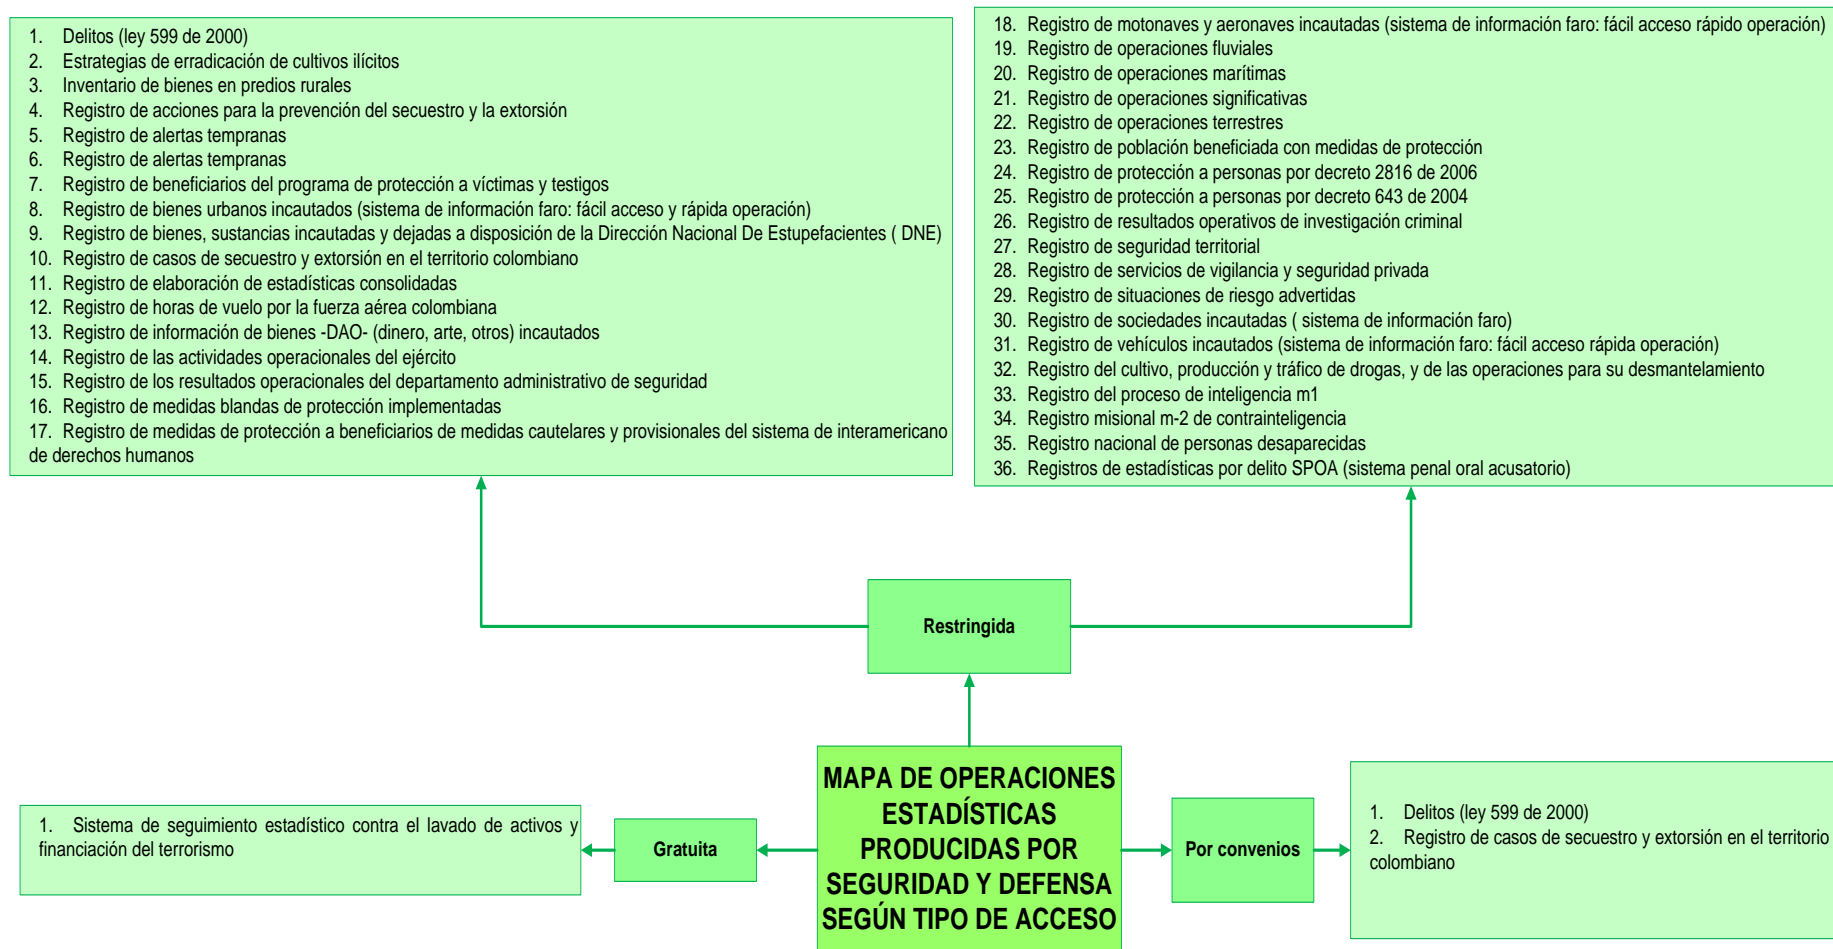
1. Delitos (ley 599 de 2000)
2. Estrategias de erradicación de cultivos ilícitos
3. Inventario de bienes en predios rurales
4. Registro de acciones para la prevención del secuestro y la extorsión
5. Registro de alertas tempranas
6. Registro de alertas tempranas
7. Registro de beneficiarios del programa de protección a víctimas y testigos
8. Registro de bienes urbanos incautados (sistema de información faro: fácil acceso y rápida operación)
9. Registro de bienes, sustancias incautadas y dejadas a disposición de la Dirección Nacional De Estupefacientes ( DNE)
10. Registro de casos de secuestro y extorsión en el territorio colombiano
11. Registro de elaboración de estadísticas consolidadas
12. Registro de horas de vuelo por la fuerza aérea colombiana
13. Registro de información de bienes -DAO- (dinero, arte, otros) incautados
14. Registro de las actividades operacionales del ejército
15. Registro de los resultados operacionales del departamento administrativo de seguridad
16. Registro de medidas blandas de protección implementadas
17. Registro de medidas de protección a beneficiarios de medidas cautelares y provisionales del sistema de interamericano de derechos humanos

18. Registro de motonaves y aeronaves incautadas (sistema de información faro: fácil acceso rápido operación)
19. Registro de operaciones fluviales
20. Registro de operaciones marítimas
21. Registro de operaciones significativas
22. Registro de operaciones terrestres
23. Registro de población beneficiada con medidas de protección
24. Registro de protección a personas por decreto 2816 de 2006
25. Registro de protección a personas por decreto 643 de 2004
26. Registro de resultados operativos de investigación criminal
27. Registro de seguridad territorial
28. Registro de servicios de vigilancia y seguridad privada
29. Registro de situaciones de riesgo advertidas
30. Registro de sociedades incautadas ( sistema de información faro)
31. Registro de vehículos incautados (sistema de información faro: fácil acceso rápida operación)
32. Registro del cultivo, producción y tráfico de drogas, y de las operaciones para su desmantelamiento
33. Registro del proceso de inteligencia m1
34. Registro misional m-2 de contrainteligencia
35. Registro nacional de personas desaparecidas
36. Registros de estadísticas por delito SPOA (sistema penal oral acusatorio)

Restringida

MAPA DE OPERACIONES ESTADÍSTICAS PRODUCIDAS POR SEGURIDAD Y DEFENSA SEGÚN TIPO DE ACCESO

Gratuita

1. Sistema de seguimiento estadístico contra el lavado de activos y financiación del terrorismo

Por convenios

1. Delitos (ley 599 de 2000)
2. Registro de casos de secuestro y extorsión en el territorio colombiano